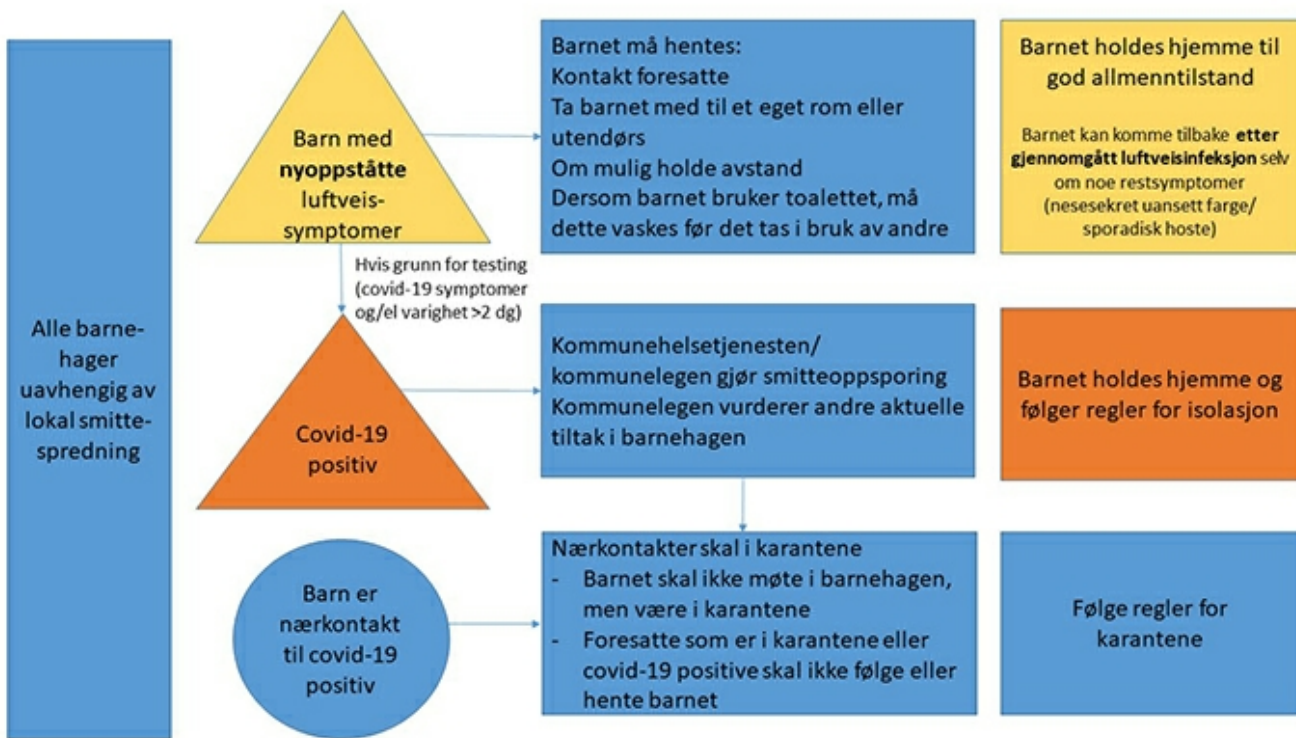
Alle barnehager uavhengig av lokal smittespredning

Barn med **nyoppståtte** luftveissymptomer

Hvis grunn for testing (covid-19 symptomer og/el varighet >2 dg)

Barnet må hentes:
Kontakt foresatte
Ta barnet med til et eget rom eller utendørs
Om mulig holde avstand
Dersom barnet bruker toalettet, må dette vaskes før det tas i bruk av andre

Barnet holdes hjemme til god allmenntilstand

Barnet kan komme tilbake **etter gjennomgått luftveisinfeksjon** selv om noe restsymptomer (nesesekret uansett farge/ sporadisk hoste)

Covid-19 positiv

Kommunehelsetjenesten/ kommunelegen gjør smitteoppsporing
Kommunelegen vurderer andre aktuelle tiltak i barnehagen

Barnet holdes hjemme og følger regler for isolasjon

Barn er nærkontakt til covid-19 positiv

Nærkontakter skal i karantene
- Barnet skal ikke møte i barnehagen, men være i karantene
- Foresatte som er i karantene eller covid-19 positive skal ikke følge eller hente barnet

Følge regler for karantene